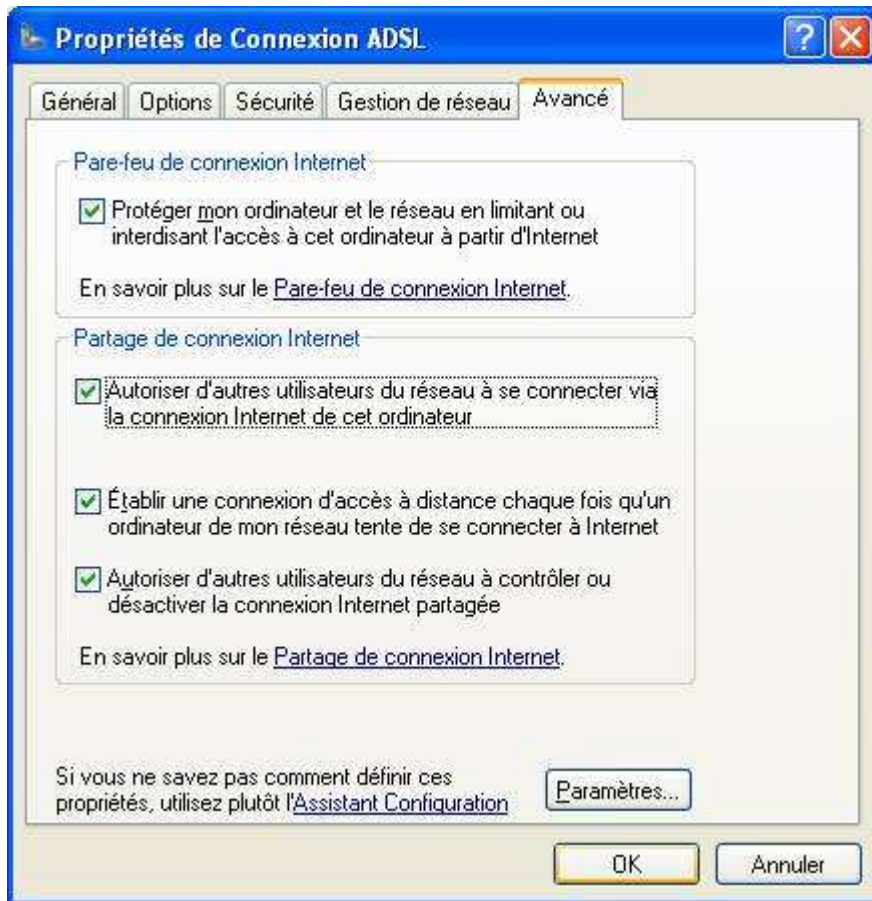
Propriétés de Connexion ADSL

Général | Options | Sécurité | Gestion de réseau | Avancé

Pare-feu de connexion Internet

Protéger mon ordinateur et le réseau en limitant ou interdisant l'accès à cet ordinateur à partir d'Internet

En savoir plus sur le Pare-feu de connexion Internet.

Partage de connexion Internet

Autoriser d'autres utilisateurs du réseau à se connecter via la connexion Internet de cet ordinateur

Établir une connexion d'accès à distance chaque fois qu'un ordinateur de mon réseau tente de se connecter à Internet

Autoriser d'autres utilisateurs du réseau à contrôler ou désactiver la connexion Internet partagée

En savoir plus sur le Partage de connexion Internet.

Si vous ne savez pas comment définir ces propriétés, utilisez plutôt l'Assistant Configuration

Paramètres...

OK

Annuler